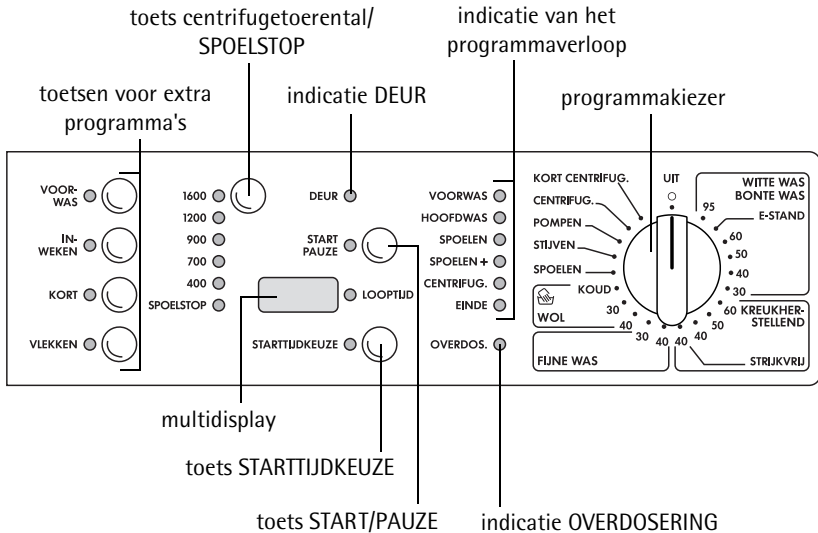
toets centrifugetoerental/ SPOELSTOP

indicatie van het programmaverloop

toetsen voor extra programma's

indicatie DEUR

programmakiezer

VOORWAS

INWEKEN

KORT

VLEKKEN

1600
1200
900
700
400
SPOELSTOP

DEUR

START PAUZE

LOOPTIJD

STARTTIJDKEUZE

VOORWAS
HOOFDWAS
SPOELEN
SPOELEN +
CENTRIFUG.
EINDE

OVERDOS.

KORT CENTRIFUG.
CENTRIFUG.
POMPEN
STIJVEN
SPOELEN
KOUD
WOL
30
40
30
40
FIJNE WAS

UIT

WITTE WAS BONTE WAS
95
E-STAND
60
50
40
30
60
KREUKHERSTELLEND
50
40
40
STRIJKVRIJ

multidisplay

toets STARTTIJDKEUZE

toets START/PAUZE

indicatie OVERDOSERING